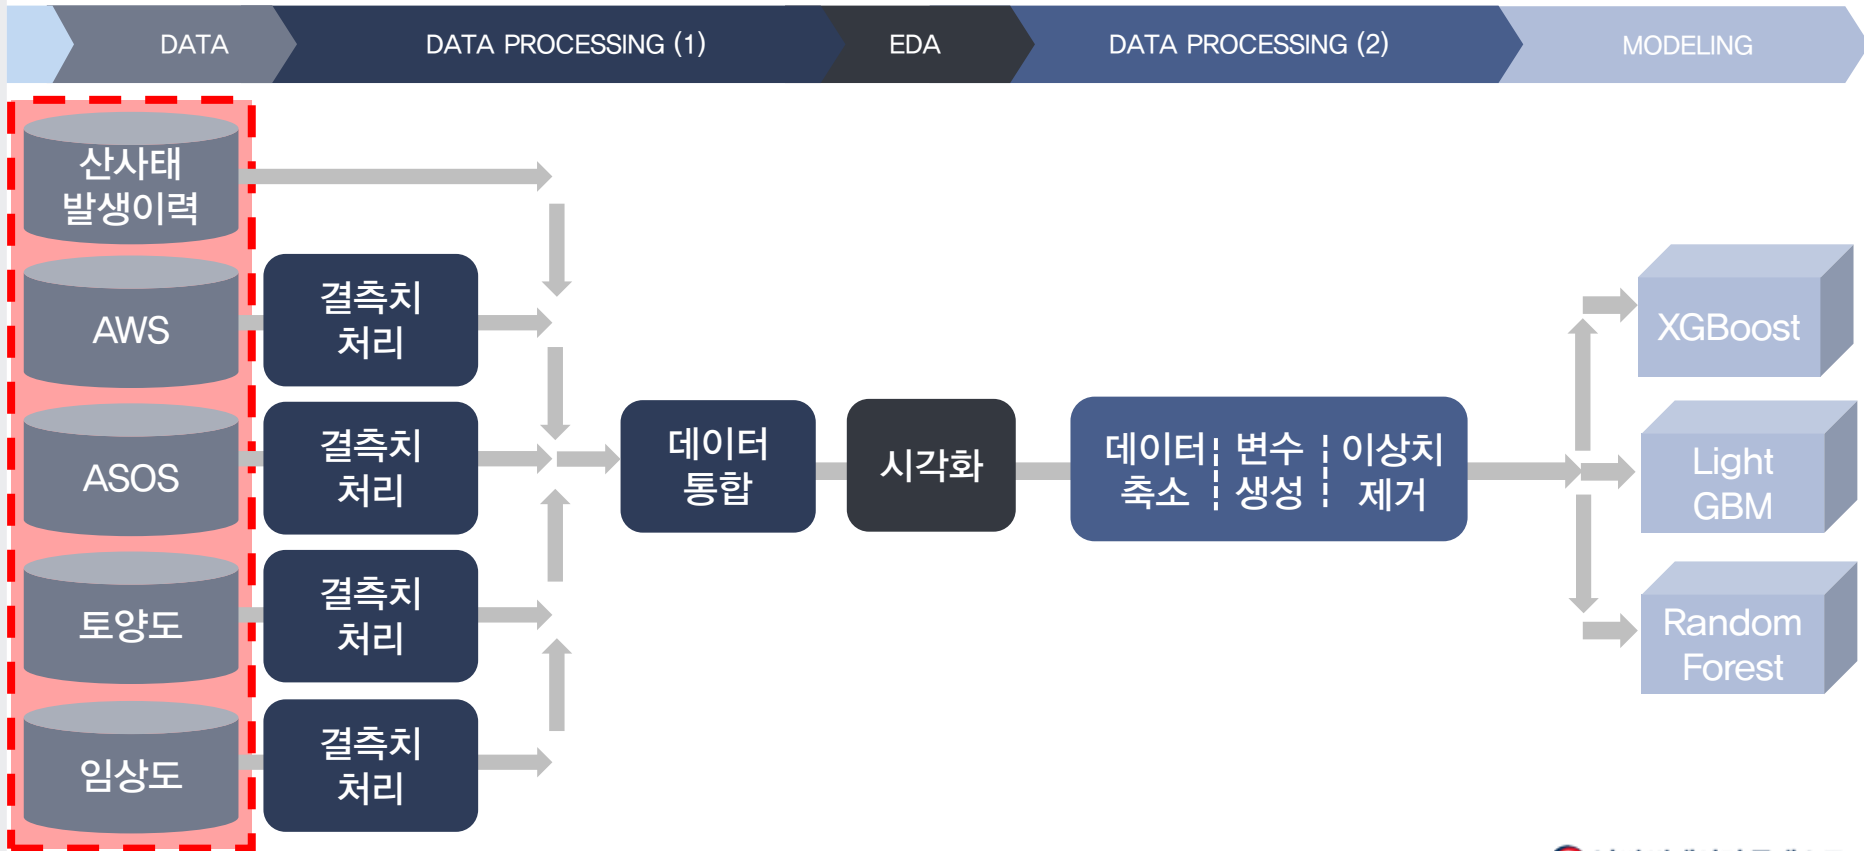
DATA
DATA PROCESSING (1)
EDA
DATA PROCESSING (2)
MODELING

산사태 발생이력
AWS
ASOS
토양도
임상도

결측치 처리
결측치 처리
결측치 처리
결측치 처리

데이터 통합

시각화

데이터 축소
변수 생성
이상치 제거

XGBoost
Light GBM
Random Forest

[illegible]